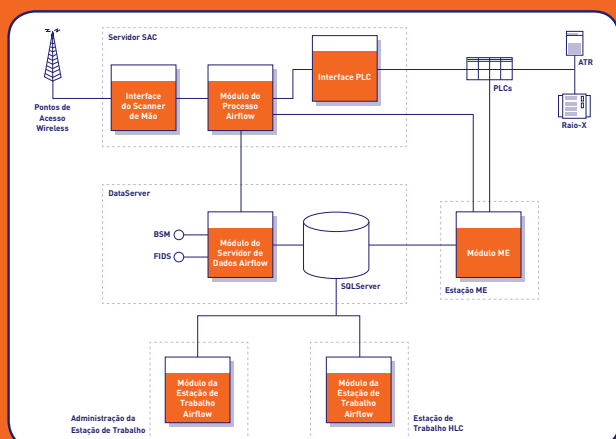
Servidor SAC

Pontos de Acesso Wireless

Interface do Scanner de Mão

Módulo do Processo Airflow

Interface PLC

PLCs

ATR

Raio-X

DataServer

BSM

FIDS

Módulo do Servidor de Dados Airflow

SQLServer

Módulo ME

Estação ME

Módulo da Estação de Trabalho Airflow

Módulo da Estação de Trabalho Airflow

Administração da Estação de Trabalho

Estação de Trabalho HLC